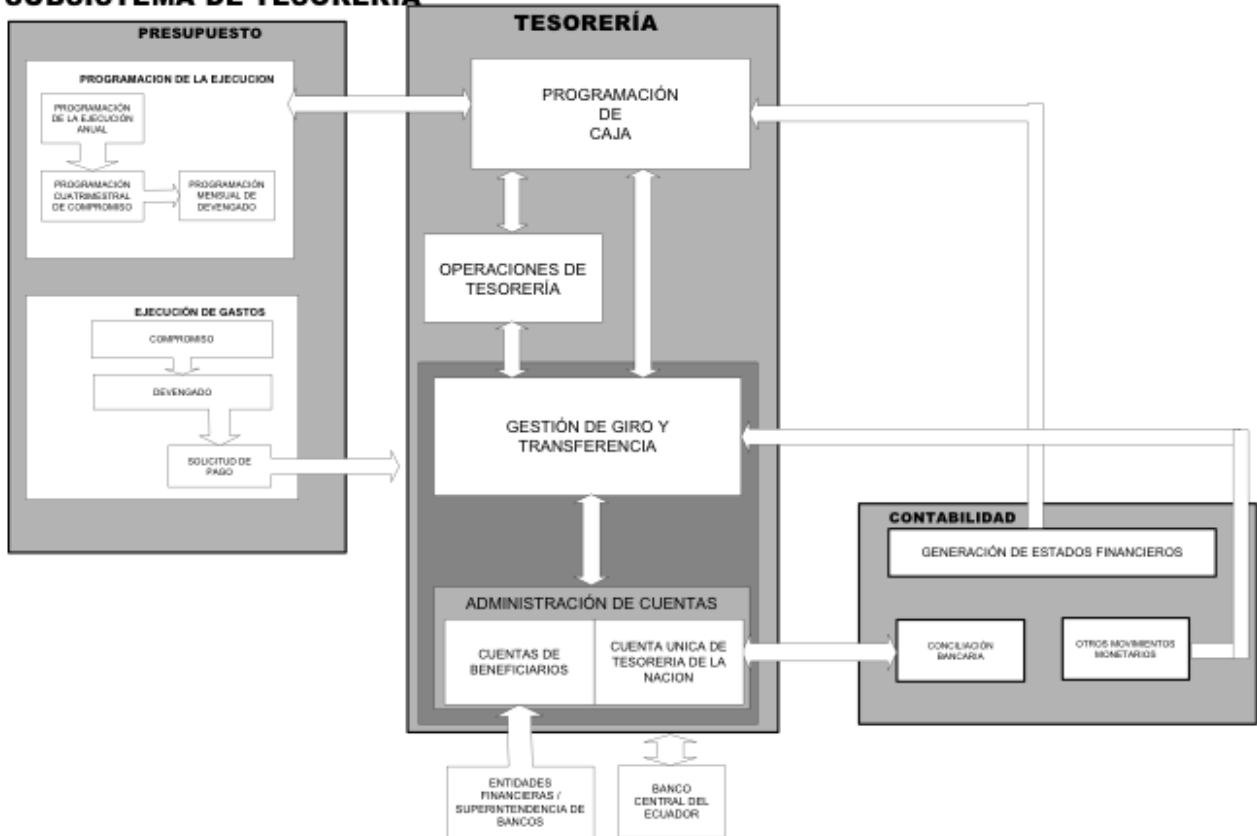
SUBSISTEMA DE TESORERÍA

PRESUPUESTO

PROGRAMACION DE LA EJECUCION

PROGRAMACIÓN DE LA EJECUCIÓN ANUAL

PROGRAMACIÓN CUATRIMESTRAL DE COMPROMISO

PROGRAMACIÓN MENSUAL DE DEVENGADO

EJECUCIÓN DE GASTOS

COMPROMISO

DEVENGADO

SOLICITUD DE PAGO

TESORERÍA

PROGRAMACIÓN DE CAJA

OPERACIONES DE TESORERÍA

GESTIÓN DE GIRO Y TRANSFERENCIA

ADMINISTRACIÓN DE CUENTAS

CUENTAS DE BENEFICIARIOS

CUENTA UNICA DE TESORERIA DE LA NACION

ENTIDADES FINANCIERAS / SUPERINTENDENCIA DE BANCOS

BANCO CENTRAL DEL ECUADOR

CONTABILIDAD

GENERACIÓN DE ESTADOS FINANCIEROS

CONCILIACIÓN BANCARIA

OTROS MOVIMIENTOS MONETARIOS